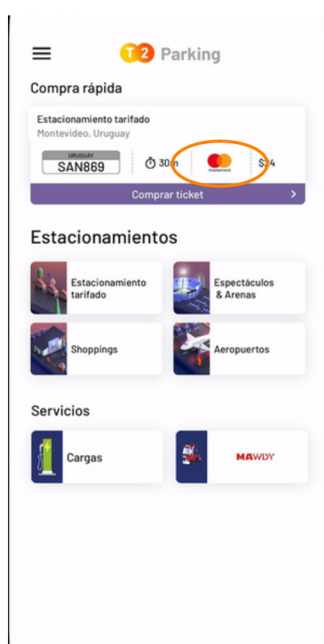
T2 Parking

Compra rápida

Estacionamiento tarifado
Montevideo, Uruguay

URUGUAY
SAN869

30 m

mastercard

$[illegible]4

Comprar ticket

Estacionamientos

Estacionamiento tarifado

Espectáculos & Arenas

Shoppings

Aeropuertos

Servicios

Cargas

MAWDY